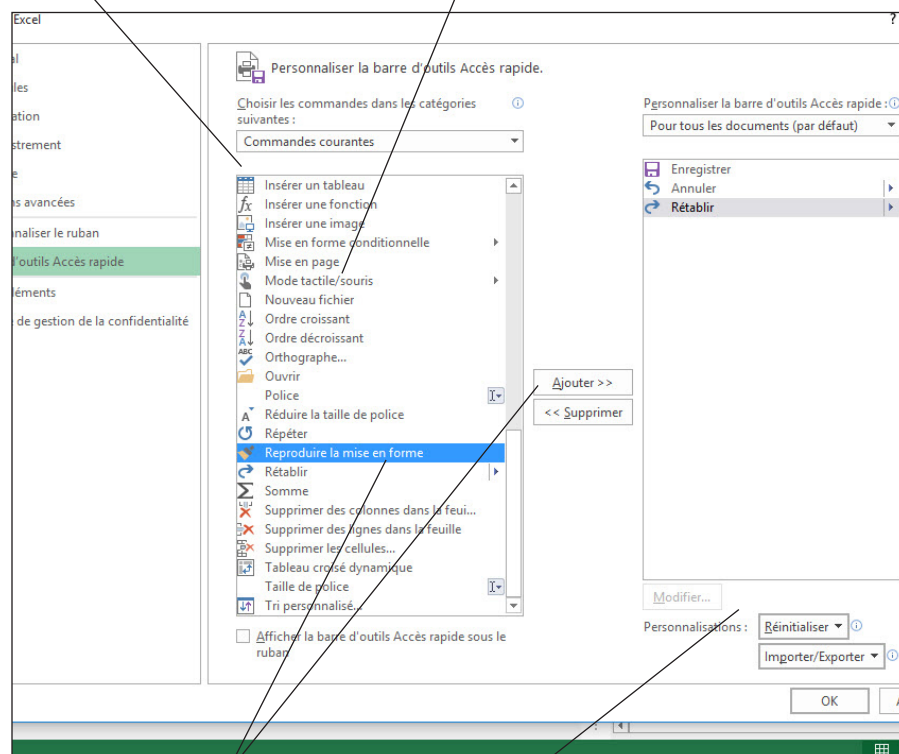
Excel

?

al
les
ation
strement
e
ns avancées
nnaliser le ruban
d'outils Accès rapide
léments
de gestion de la confidentialité

Personnaliser la barre d'outils Accès rapide.

Choisir les commandes dans les catégories suivantes :

Commandes courantes

Insérer un tableau
Insérer une fonction
Insérer une image
Mise en forme conditionnelle
Mise en page
Mode tactile/souris
Nouveau fichier
Ordre croissant
Ordre décroissant
Orthographe...
Ouvrir
Police
Réduire la taille de police
Répéter
Reproduire la mise en forme
Rétablir
Somme
Supprimer des colonnes dans la feui...
Supprimer des lignes dans la feuille
Supprimer les cellules...
Tableau croisé dynamique
Taille de police
Tri personnalisé...

Afficher la barre d'outils Accès rapide sous le ruban

Ajouter >>
<< Supprimer

Personnaliser la barre d'outils Accès rapide :

Pour tous les documents (par défaut)

Enregistrer
Annuler
Rétablir

Modifier...

Personnalisations : Réinitialiser
Importer/Exporter

OK
A